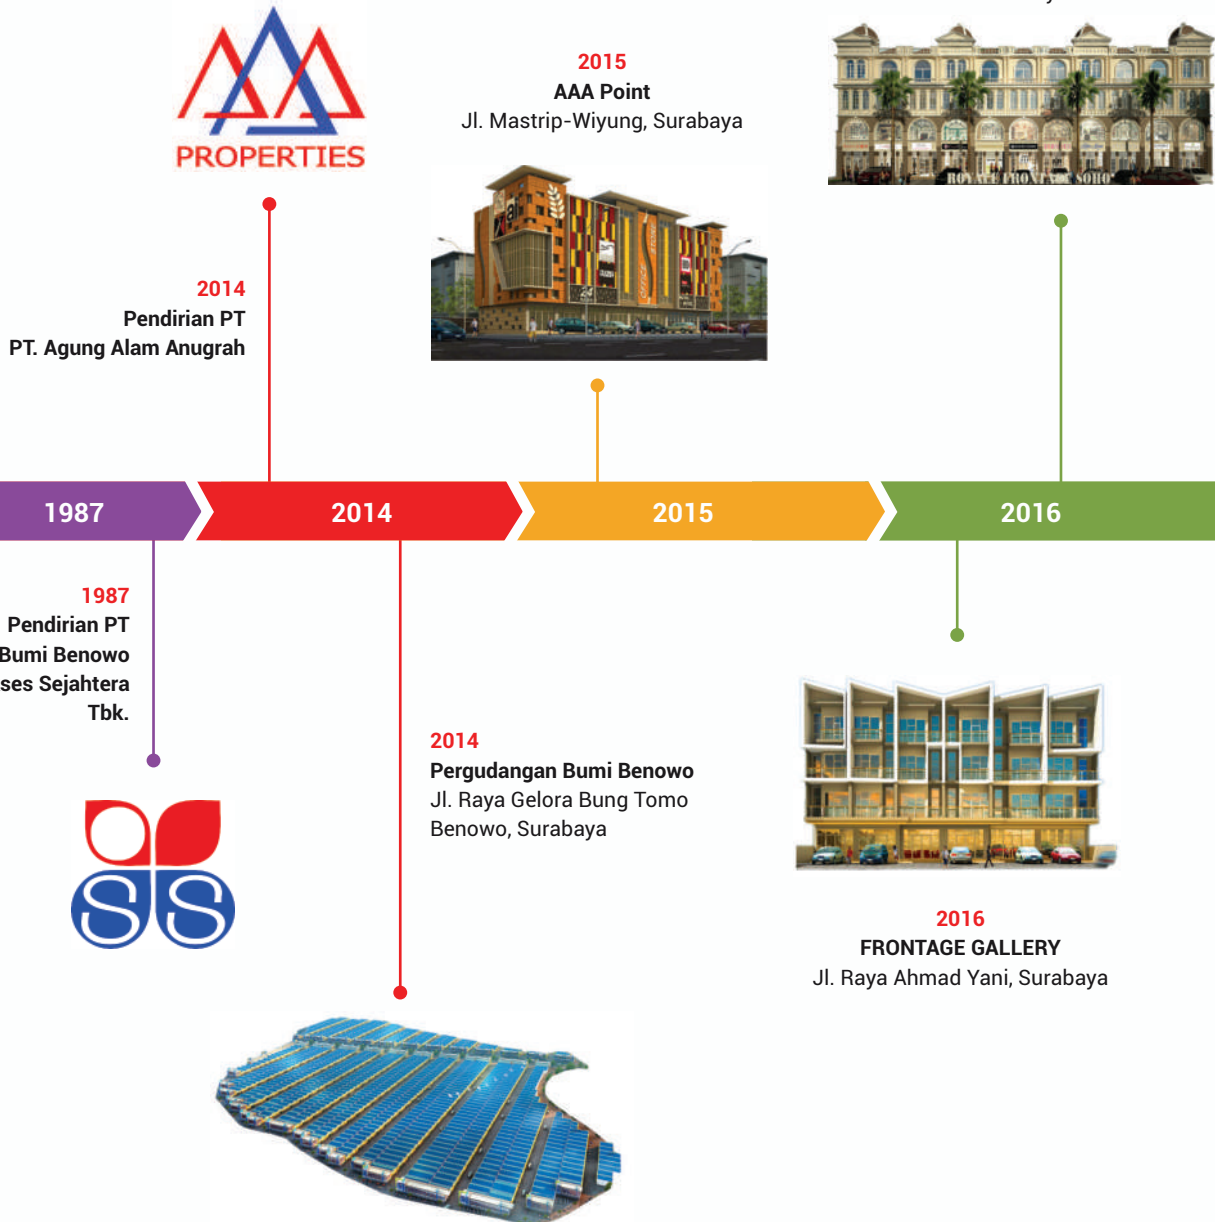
PROPERTIES

2015
AAA Point
Jl. Mastrip-Wiyung, Surabaya

ROYAL ARCHITECTURE SOHO

2014
Pendirian PT
PT. Agung Alam Anugrah

1987

2014

2015

2016

1987
Pendirian PT
Bumi Benowo
ses Sejahtera
Tbk.

2014
Pergudangan Bumi Benowo
Jl. Raya Gelora Bung Tomo
Benowo, Surabaya

SS

2016
FRONTAGE GALLERY
Jl. Raya Ahmad Yani, Surabaya